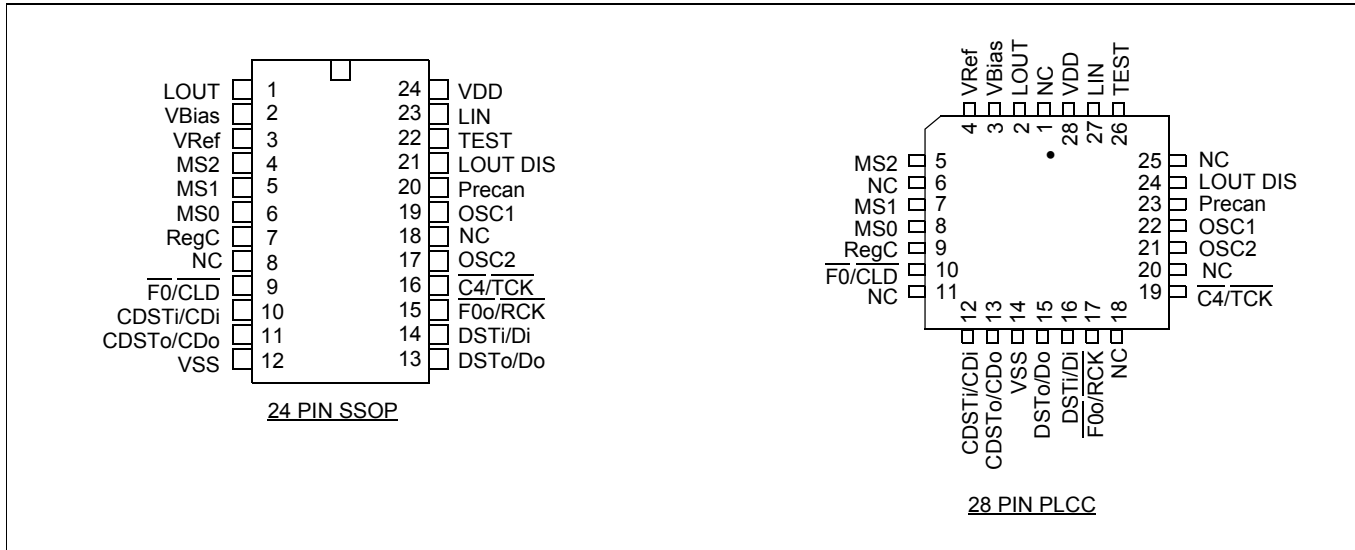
LOUT 1
VBias 2
VRef 3
MS2 4
MS1 5
MS0 6
RegC 7
NC 8
$\overline{F0}/\overline{CLD}$ 9
CDSTi/CDi 10
CDSTo/CDo 11
VSS 12

24 VDD
23 LIN
22 TEST
21 LOUT DIS
20 Precan
19 OSC1
18 NC
17 OSC2
16 $\overline{C4}/\overline{TCK}$
15 $\overline{F0o}/RCK$
14 DSTi/Di
13 DSTo/Do

24 PIN SSOP

VRef 4
VBias 3
LOUT 2
NC 1
VDD 28
LIN 27
TEST 26

MS2 5
NC 6
MS1 7
MS0 8
RegC 9
$\overline{F0}/\overline{CLD}$ 10
NC 11

25 NC
24 LOUT DIS
23 Precan
22 OSC1
21 OSC2
20 NC
19 $\overline{C4}/\overline{TCK}$

12 CDSTi/CDi
13 CDSTo/CDo
14 VSS
15 DSTo/Do
16 DSTi/Di
17 $\overline{F0o}/\overline{RCK}$
18 NC

28 PIN PLCC